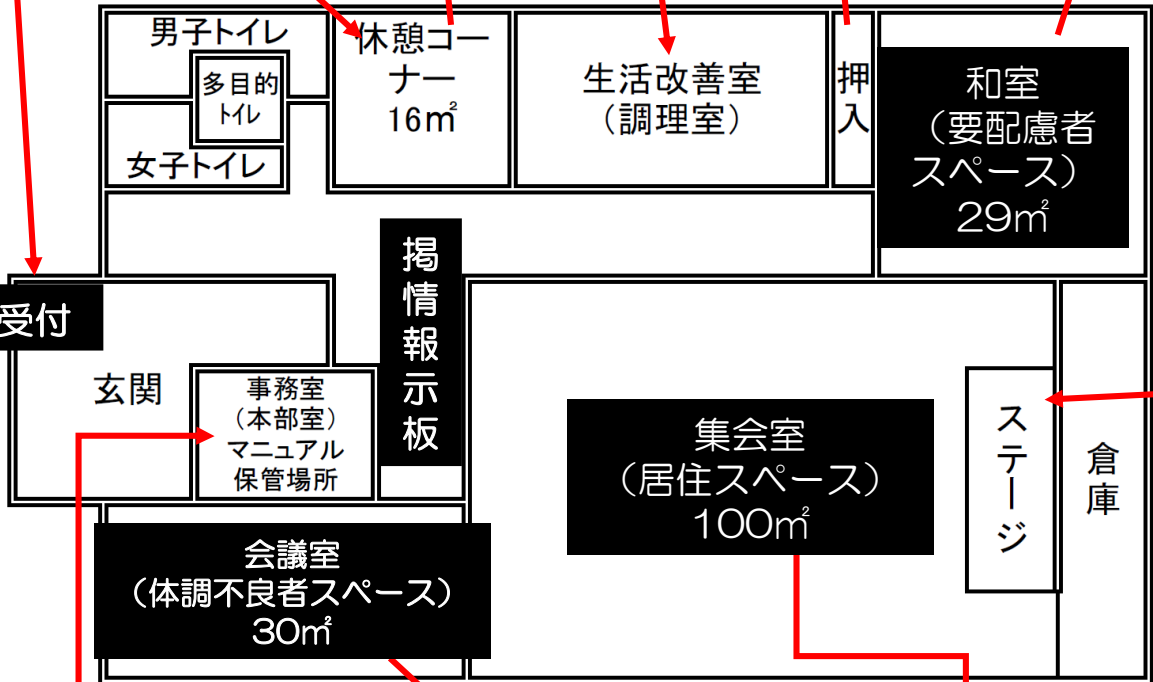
男子トイレ

多目的
トイレ

女子トイレ

休憩コーナー
16㎡

生活改善室
（調理室）

押入

和室
（要配慮者スペース）
29㎡

受付

玄関

事務室
（本部室）
マニュアル
保管場所

掲情報示板

集会室
（居住スペース）
100㎡

ステージ

倉庫

会議室
（体調不良者スペース）
30㎡